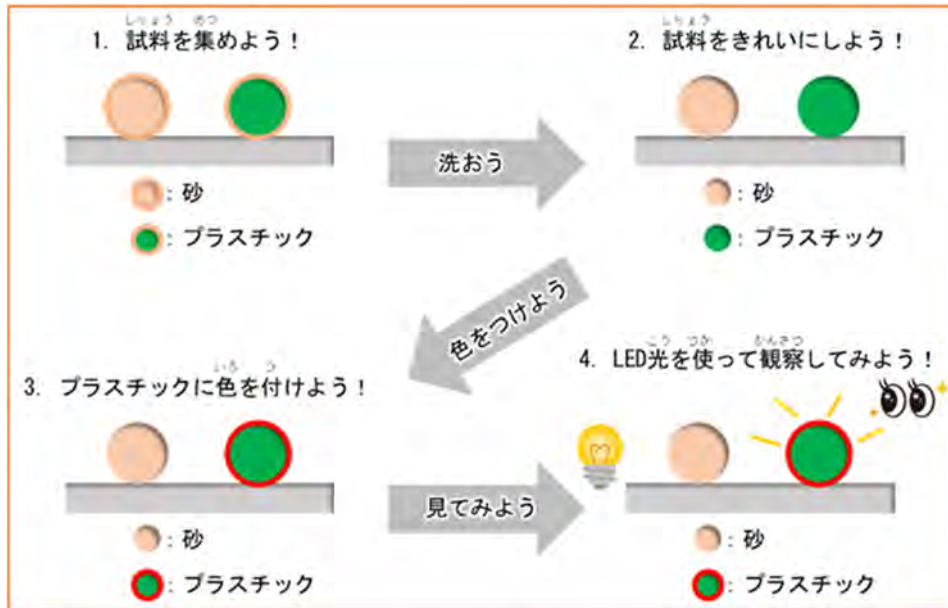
1. 試料を集めよう！

：砂
：プラスチック

洗おう

2. 試料をきれいにしよう！

：砂
：プラスチック

色をつけよう

3. プラスチックに色を付けよう！

：砂
：プラスチック

見てみよう

4. LED光を使って観察してみよう！

：砂
：プラスチック